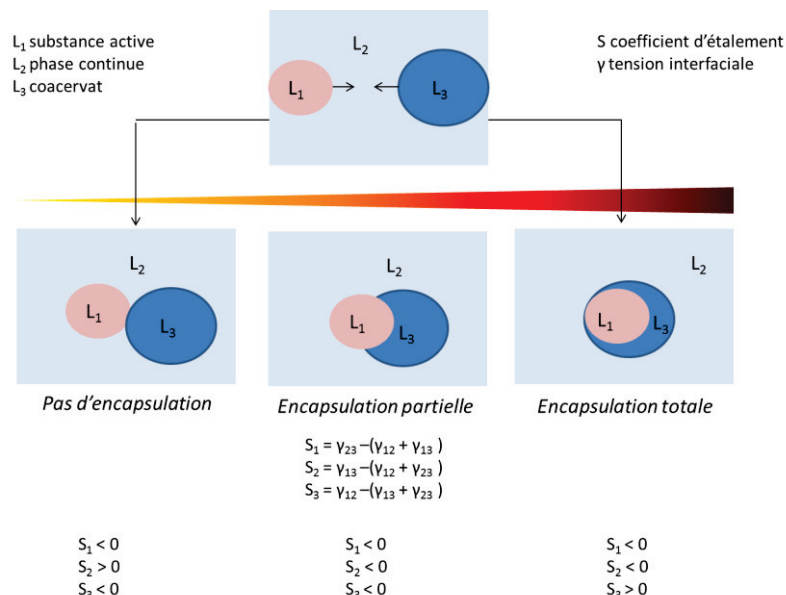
$L_1$ substance active
$L_2$ phase continue
$L_3$ coacervat

$L_2$

$L_1$

$L_3$

S coefficient d'étalement
γ tension interfaciale

$L_2$

$L_1$

$L_3$

Pas d'encapsulation

$L_2$

$L_1$

$L_3$

Encapsulation partielle

$L_2$

$L_1$

$L_3$

Encapsulation totale

$S_1 = \gamma_{23} - (\gamma_{12} + \gamma_{13})$
$S_2 = \gamma_{13} - (\gamma_{12} + \gamma_{23})$
$S_3 = \gamma_{12} - (\gamma_{13} + \gamma_{23})$

$S_1 < 0$
$S_2 > 0$
$S_3 < 0$

$S_1 < 0$
$S_2 < 0$
$S_3 < 0$

$S_1 < 0$
$S_2 < 0$
$S_3 > 0$